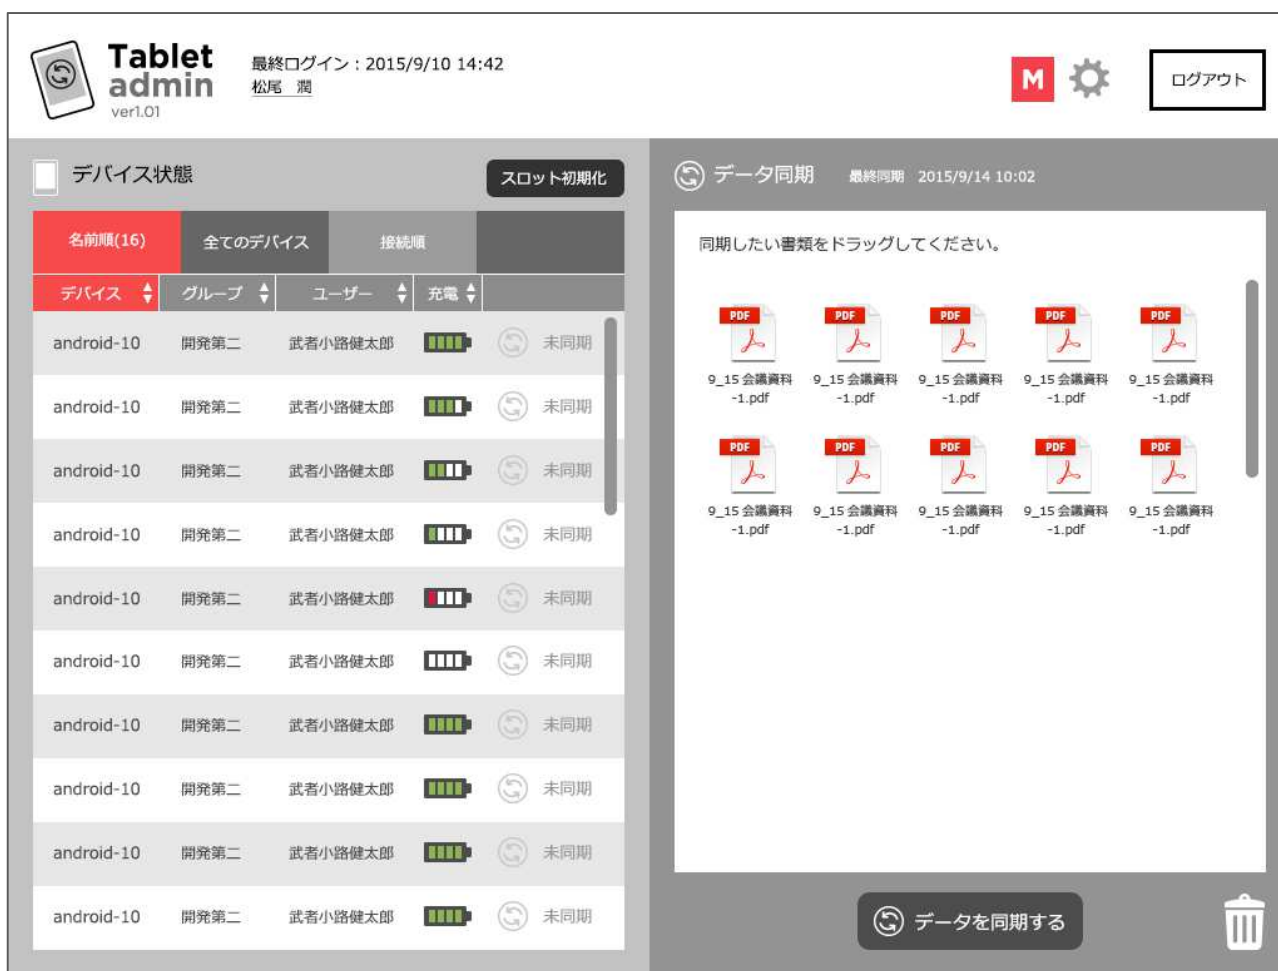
Tablet admin
ver1.01

最終ログイン：2015/9/10 14:42
松尾　潤

M

ログアウト

デバイス状態

スロット初期化

| 名前順(16) | 全てのデバイス | 接続順 | |
|---|---|---|---|

| デバイス | グループ | ユーザー | 充電 | |
|---|---|---|---|---|
| android-10 | 開発第二 | 武者小路健太郎 | | 未同期 |
| android-10 | 開発第二 | 武者小路健太郎 | | 未同期 |
| android-10 | 開発第二 | 武者小路健太郎 | | 未同期 |
| android-10 | 開発第二 | 武者小路健太郎 | | 未同期 |
| android-10 | 開発第二 | 武者小路健太郎 | | 未同期 |
| android-10 | 開発第二 | 武者小路健太郎 | | 未同期 |
| android-10 | 開発第二 | 武者小路健太郎 | | 未同期 |
| android-10 | 開発第二 | 武者小路健太郎 | | 未同期 |
| android-10 | 開発第二 | 武者小路健太郎 | | 未同期 |
| android-10 | 開発第二 | 武者小路健太郎 | | 未同期 |

データ同期　最終同期 2015/9/14 10:02

同期したい書類をドラッグしてください。

PDF 9_15会議資料-1.pdf
PDF 9_15会議資料-1.pdf
PDF 9_15会議資料-1.pdf
PDF 9_15会議資料-1.pdf
PDF 9_15会議資料-1.pdf
PDF 9_15会議資料-1.pdf
PDF 9_15会議資料-1.pdf
PDF 9_15会議資料-1.pdf
PDF 9_15会議資料-1.pdf
PDF 9_15会議資料-1.pdf

データを同期する